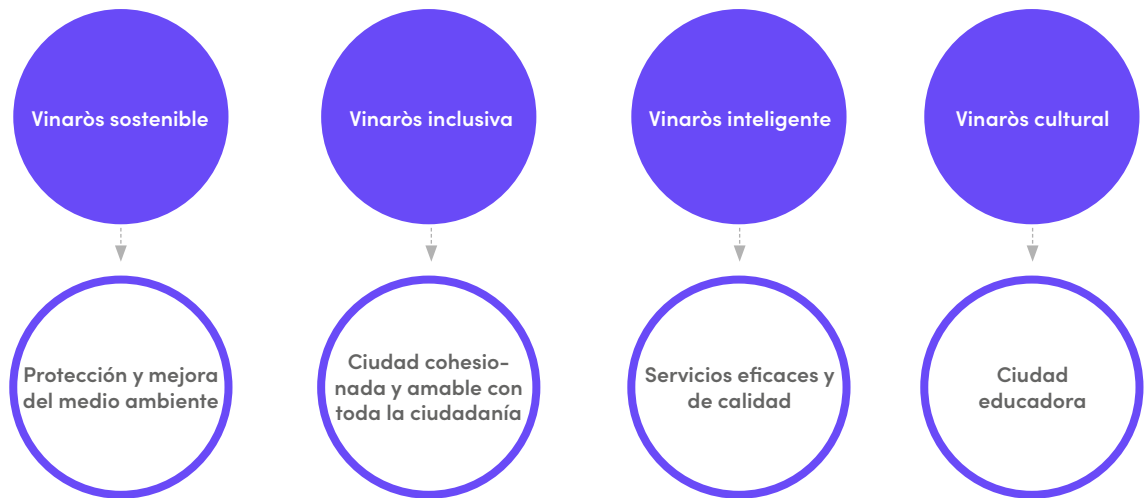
Vinaròs sostenible

Protección y mejora del medio ambiente

Vinaròs inclusiva

Ciudad cohesionada y amable con toda la ciudadanía

Vinaròs inteligente

Servicios eficaces y de calidad

Vinaròs cultural

Ciudad educadora